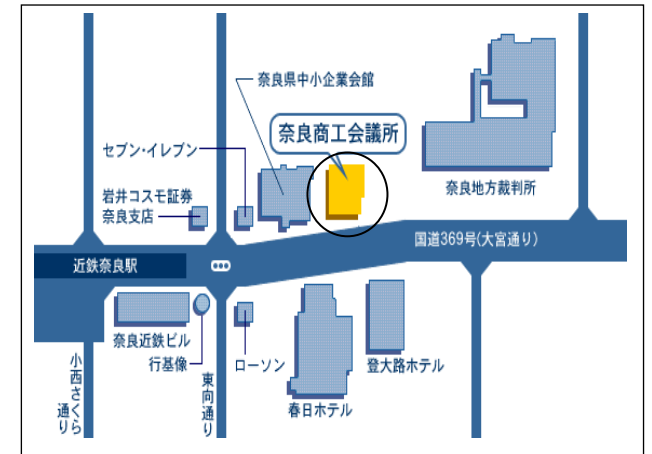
奈良県中小企業会館

奈良商工会議所

セブン・イレブン

岩井コスモ証券
奈良支店

奈良地方裁判所

国道369号(大宮通り)

近鉄奈良駅

奈良近鉄ビル

行基像

小西さくら通り

東向通り

ローソン

登大路ホテル

春日ホテル